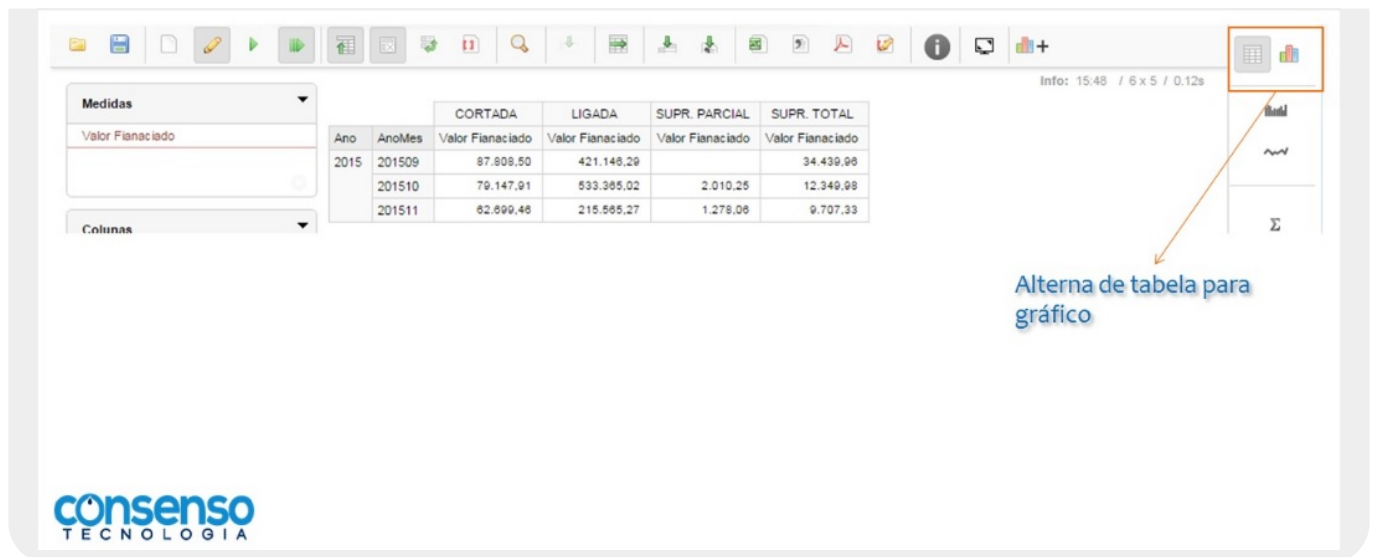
Info: 15:48 / 6 x 5 / 0.12s

Medidas

Valor Fianaciado

Colunas

| Ano | AnoMes | CORTADA Valor Fianaciado | LIGADA Valor Fianaciado | SUPR. PARCIAL Valor Fianaciado | SUPR. TOTAL Valor Fianaciado |
|---|---|---|---|---|---|
| 2015 | 201509 | 87.808,50 | 421.146,29 | | 34.439,96 |
| | 201510 | 79.147,91 | 533.365,02 | 2.010,25 | 12.349,98 |
| | 201511 | 62.699,46 | 215.565,27 | 1.278,06 | 9.707,33 |

Σ

Alterna de tabela para gráfico

consenso
TECNOLOGIA